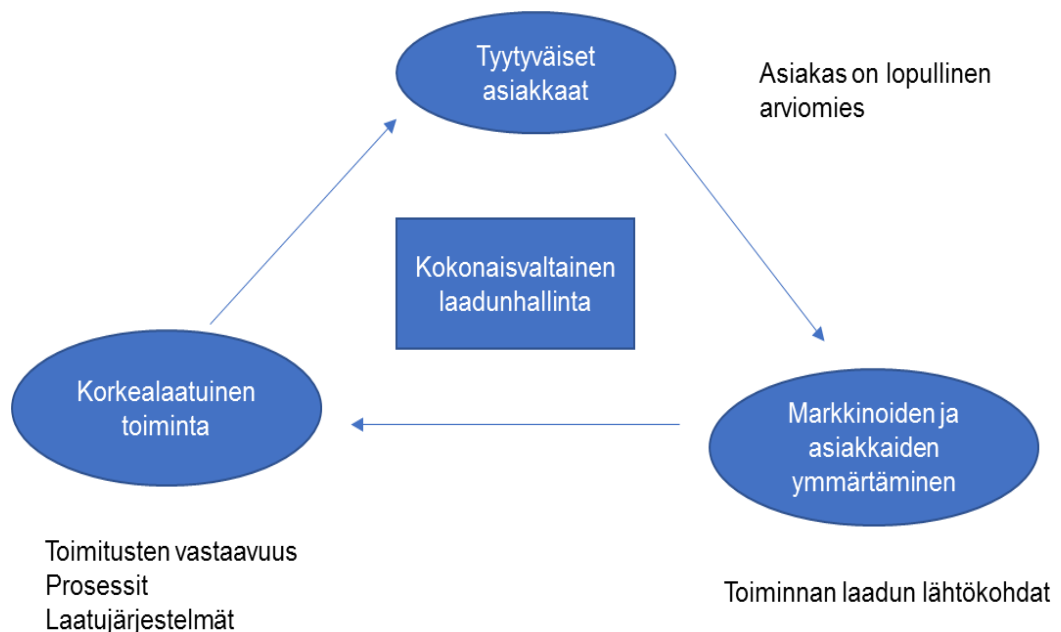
Tyytyväiset asiakkaat

Asiakas on lopullinen arviomies

Kokonaisvaltainen laadunhallinta

Korkealaatuinen toiminta

Markkinoiden ja asiakkaiden ymmärtäminen

Toimitusten vastaavuus
Prosessit
Laatujärjestelmät

Toiminnan laadun lähtökohdat